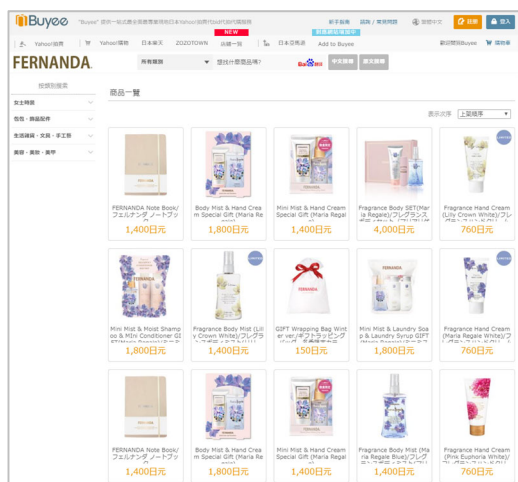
Buyee "Buyee" 提供一站式應全面應費購應用日本Yahoo!拍賣代購服務 新手指南 諮詢/常見問題 繁體中文 註冊 登入

NEW

Yahoo!拍賣 Yahoo!購物 日本樂天 ZOZOTOWN 店鋪一覧 日本亞馬遜 Add to Buyee 歡迎開始Buyee 購物車

FERNANDA. 所有類別 想找什麼商品嗎? 中文搜尋 日文搜尋

按類別搜索

女士時裝

包包・時尚配件

生活雜貨・文具・手工藝

美容・美妝・美甲

商品一覧

表示次序 上架順序

FERNANDA Note Book/フェルナンダ ノートブッ
1,400日元

Body Mist & Hand Cream Special Gift (Maria Re
1,800日元

Mini Mist & Hand Cream Special Gift (Maria Regal
1,400日元

Fragrance Body SET(Maria Regale)/フレグランス
4,000日元

Fragrance Hand Cream (Lilly Crown White)/フレ
760日元

Mini Mist & Moist Shampoo & MINI Conditioner Gi
1,800日元

Fragrance Body Mist (Lilly Crown White)/フレグラ
1,400日元

GIFT Wrapping Bag Winter ver/ギフトラッピング
150日元

Mini Mist & Laundry Soap & Laundry Syrup GIFT
1,800日元

Fragrance Hand Cream (Maria Regale White)/フ
760日元

FERNANDA Note Book/フェルナンダ ノートブッ
1,400日元

Body Mist & Hand Cream Special Gift (Maria Re
1,800日元

Mini Mist & Hand Cream Special Gift (Maria Regal
1,400日元

Fragrance Body Mist (Maria Regale Blue)/フレグ
1,400日元

Fragrance Hand Cream (Pink Euphoria White)/
760日元